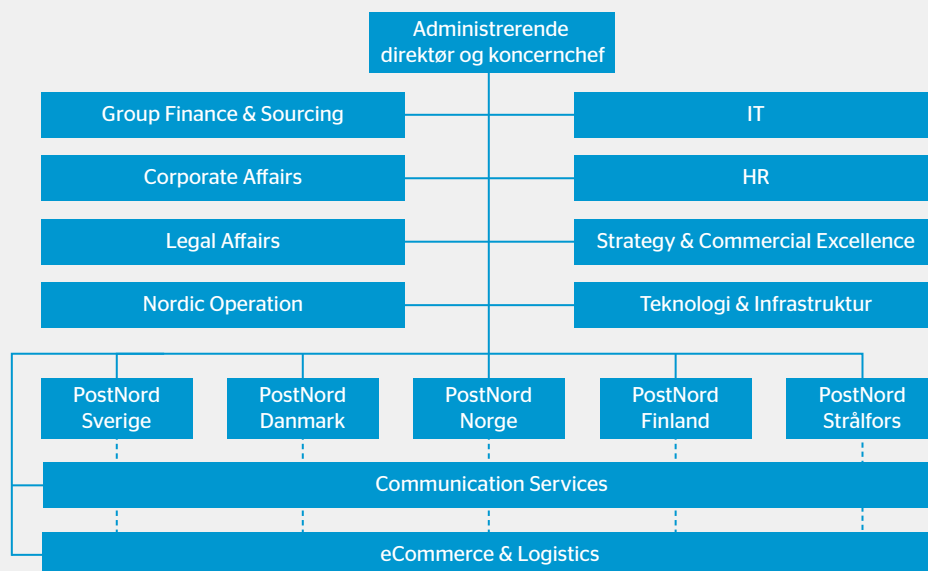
Administrerende direktør og koncernchef

Group Finance & Sourcing

IT

Corporate Affairs

HR

Legal Affairs

Strategy & Commercial Excellence

Nordic Operation

Teknologi & Infrastruktur

PostNord Sverige

PostNord Danmark

PostNord Norge

PostNord Finland

PostNord Strålfors

Communication Services

eCommerce & Logistics